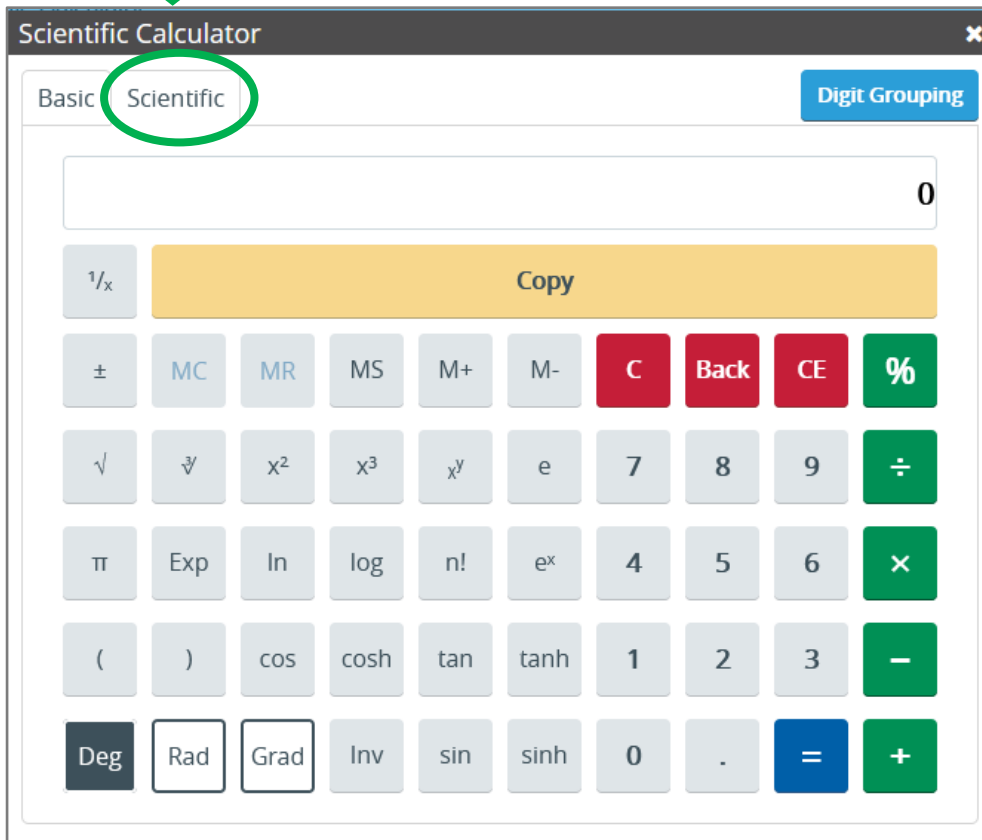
Scientific Calculator
×

Basic Scientific

Digit Grouping

0

$^1/_x$ Copy

± MC MR MS M+ M- C Back CE %

√ $\sqrt[y]{}$ $x^2$ $x^3$ $x^y$ e 7 8 9 ÷

π Exp ln log n! $e^x$ 4 5 6 ×

( ) cos cosh tan tanh 1 2 3 −

Deg Rad Grad Inv sin sinh 0 . = +